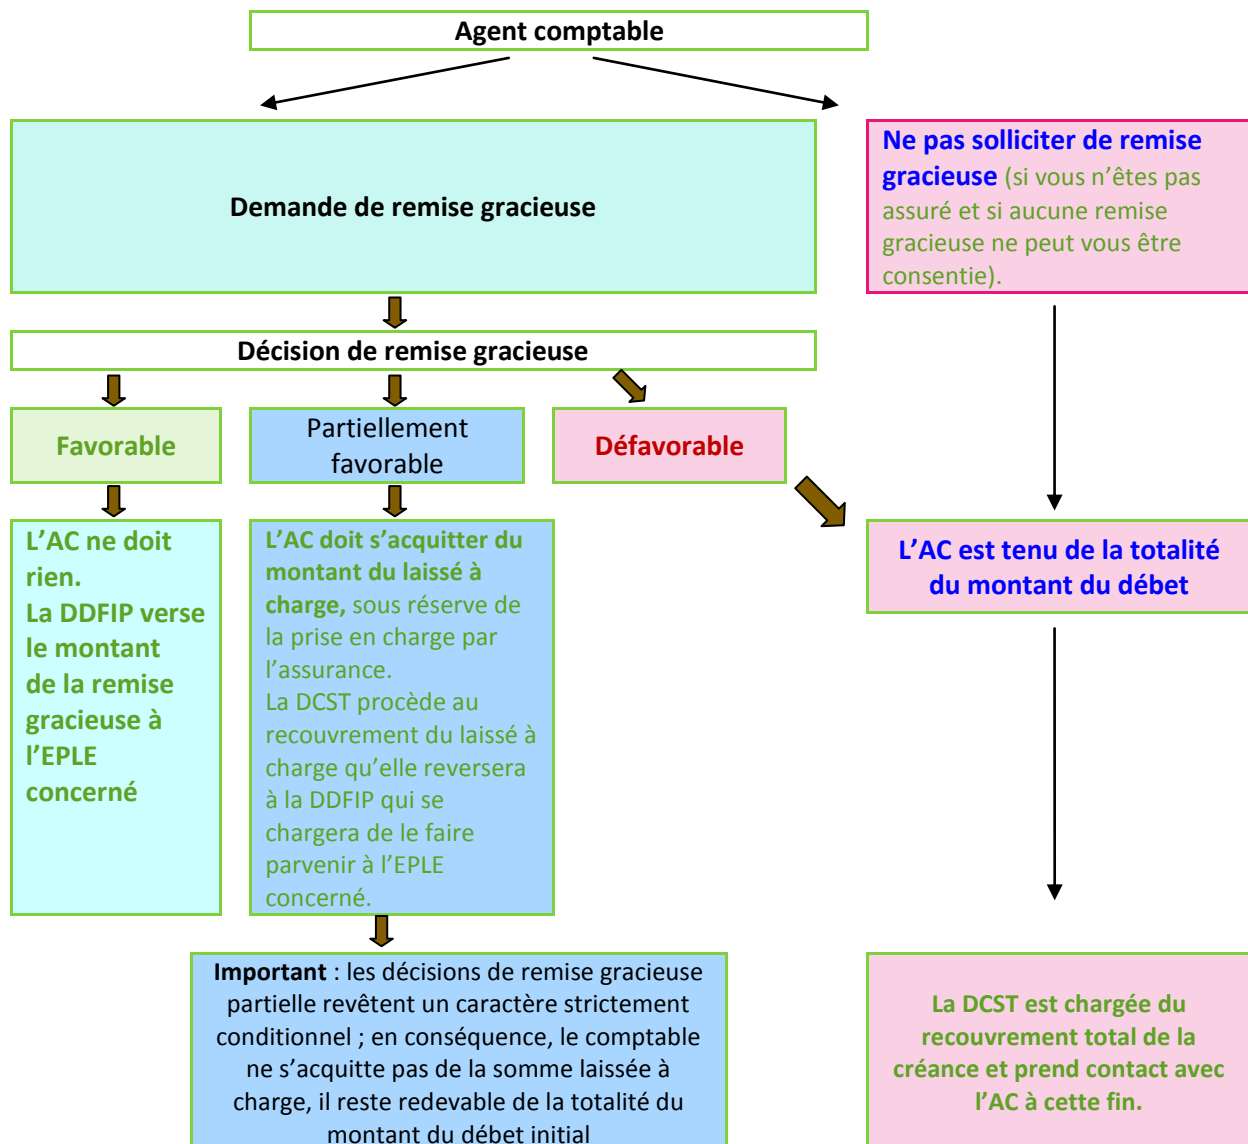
Agent comptable

Demande de remise gracieuse

Ne pas solliciter de remise gracieuse (si vous n’êtes pas assuré et si aucune remise gracieuse ne peut vous être consentie).

Décision de remise gracieuse

Favorable

Partiellement favorable

Défavorable

L’AC ne doit rien.
La DDFIP verse le montant de la remise gracieuse à l’EPLE concerné

L’AC doit s’acquitter du montant du laissé à charge, sous réserve de la prise en charge par l’assurance.
La DCST procède au recouvrement du laissé à charge qu’elle reversera à la DDFIP qui se chargera de le faire parvenir à l’EPLE concerné.

L’AC est tenu de la totalité du montant du débet

Important : les décisions de remise gracieuse partielle revêtent un caractère strictement conditionnel ; en conséquence, le comptable ne s’acquitte pas de la somme laissée à charge, il reste redevable de la totalité du montant du débet initial

La DCST est chargée du recouvrement total de la créance et prend contact avec l’AC à cette fin.